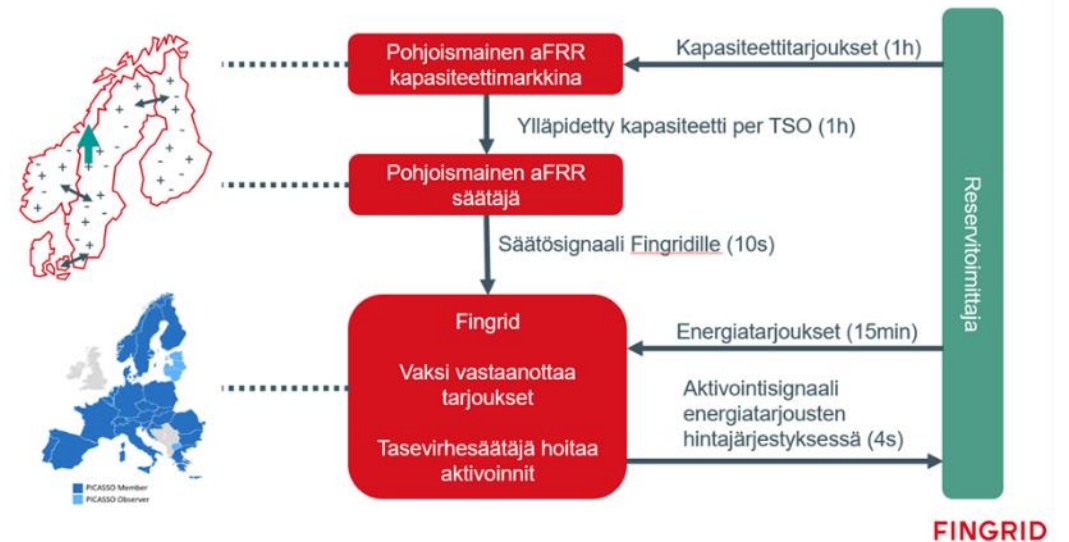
Pohjoismainen aFRR kapasiteettimarkkina

Kapasiteettitarjoukset (1h)

Ylläpidetty kapasiteetti per TSO (1h)

Pohjoismainen aFRR säätäjä

Säätösignaali Fingridille (10s)

Reservitoimittaja

Fingrid

Vaksi vastaanottaa tarjoukset

Tasevirhesäätäjä hoitaa aktivoinnit

Energiatarjoukset (15min)

Aktivointisignaali energiatarjousten hintajärjestyksessä (4s)

PICASSO Member
PICASSO Observer

FINGRID